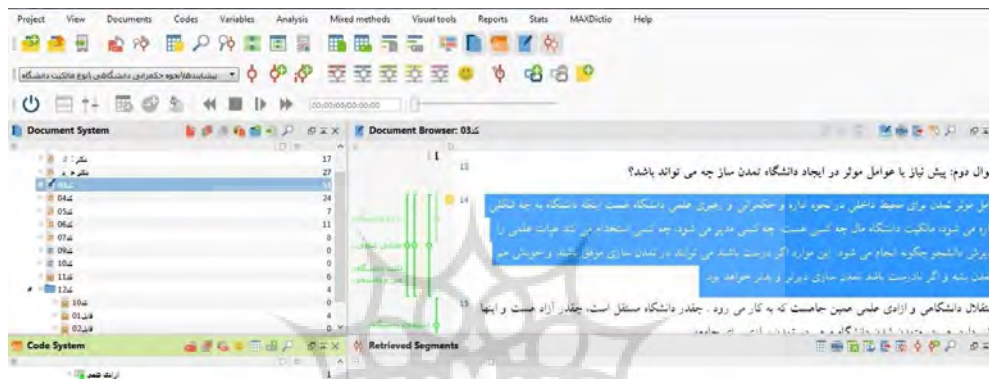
Project View Documents Codes Variables Analysis Mixed methods Visual tools Reports Stats MAXDictio Help

پیشایندها/نحوه حکمرانی دانشگاهی/نوع مالکیت دانشگاه

00:00:00/00:00:00

Document System

Document Browser: 03.ک

Code System

Retrieved Segments

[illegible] 17
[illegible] 27
03.ک
04.ک 24
05.ک 7
06.ک 11
07.ک 6
09.ک 0
10.ک 0
11.ک 0
12.ک 4
10.ک 0
01.ک 4
02.ک 0

13
سوال دوم: پیش نیاز یا عوامل موثر در ایجاد دانشگاه تمدن ساز چه می تواند باشد؟

14
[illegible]

15
استقلال دانشگاهی و آزادی علمی مبین جامعست که به کار می رود . چقدر دانشگاه مستقل است، چقدر آزاد هست و اینها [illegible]

ارتباط علمی 1